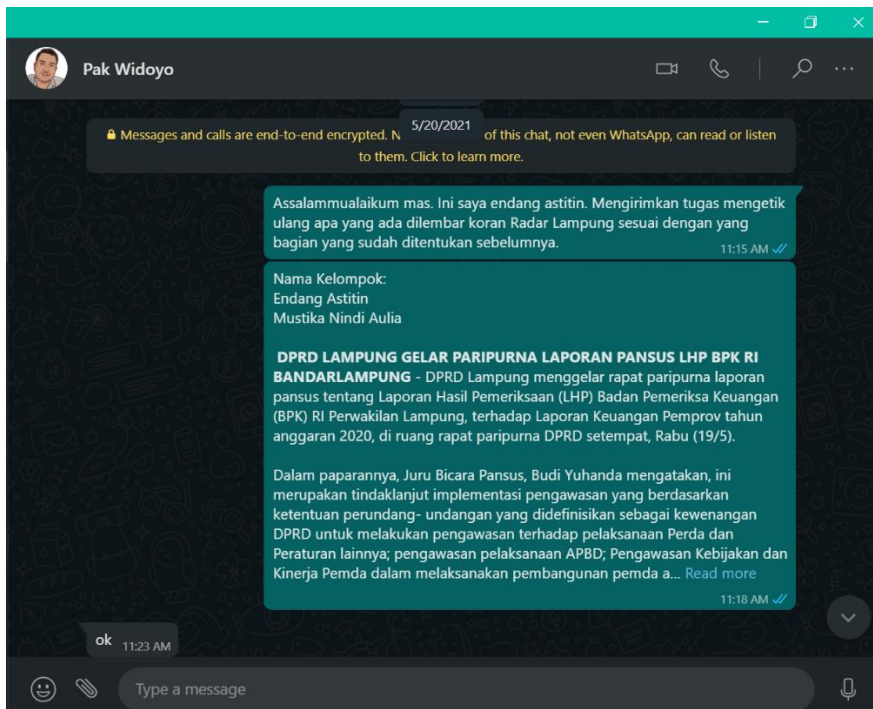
Pak Widoyo

5/20/2021

Messages and calls are end-to-end encrypted. N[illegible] of this chat, not even WhatsApp, can read or listen to them. Click to learn more.

Assalammualaikum mas. Ini saya endang astitin. Mengirimkan tugas mengetik ulang apa yang ada dilembar koran Radar Lampung sesuai dengan yang bagian yang sudah ditentukan sebelumnya.
11:15 AM

Nama Kelompok:
Endang Astitin
Mustika Nindi Aulia

**DPRD LAMPUNG GELAR PARIPURNA LAPORAN PANSUS LHP BPK RI BANDARLAMPUNG** - DPRD Lampung menggelar rapat paripurna laporan pansus tentang Laporan Hasil Pemeriksaan (LHP) Badan Pemeriksa Keuangan (BPK) RI Perwakilan Lampung, terhadap Laporan Keuangan Pemprov tahun anggaran 2020, di ruang rapat paripurna DPRD setempat, Rabu (19/5).

Dalam paparannya, Juru Bicara Pansus, Budi Yuhanda mengatakan, ini merupakan tindaklanjut implementasi pengawasan yang berdasarkan ketentuan perundang- undangan yang didefinisikan sebagai kewenangan DPRD untuk melakukan pengawasan terhadap pelaksanaan Perda dan Peraturan lainnya; pengawasan pelaksanaan APBD; Pengawasan Kebijakan dan Kinerja Pemda dalam melaksanakan pembangunan pemda a... Read more
11:18 AM

ok 11:23 AM

Type a message